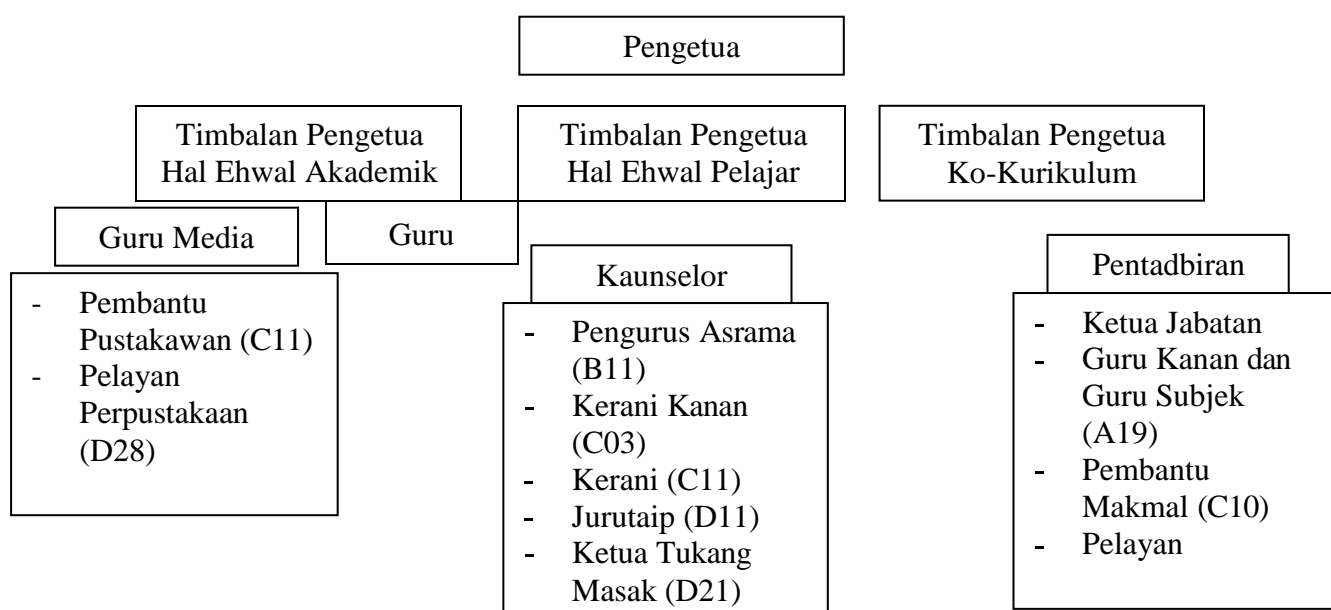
Pengetua

Timbalan Pengetua Hal Ehwal Akademik

Timbalan Pengetua Hal Ehwal Pelajar

Timbalan Pengetua Ko-Kurikulum

Guru Media

Guru

- Pembantu Pustakawan (C11)
- Pelayan Perpustakaan (D28)

Kaunselor

- Pengurus Asrama (B11)
- Kerani Kanan (C03)
- Kerani (C11)
- Jurutaip (D11)
- Ketua Tukang Masak (D21)

Pentadbiran

- Ketua Jabatan
- Guru Kanan dan Guru Subjek (A19)
- Pembantu Makmal (C10)
- Pelayan